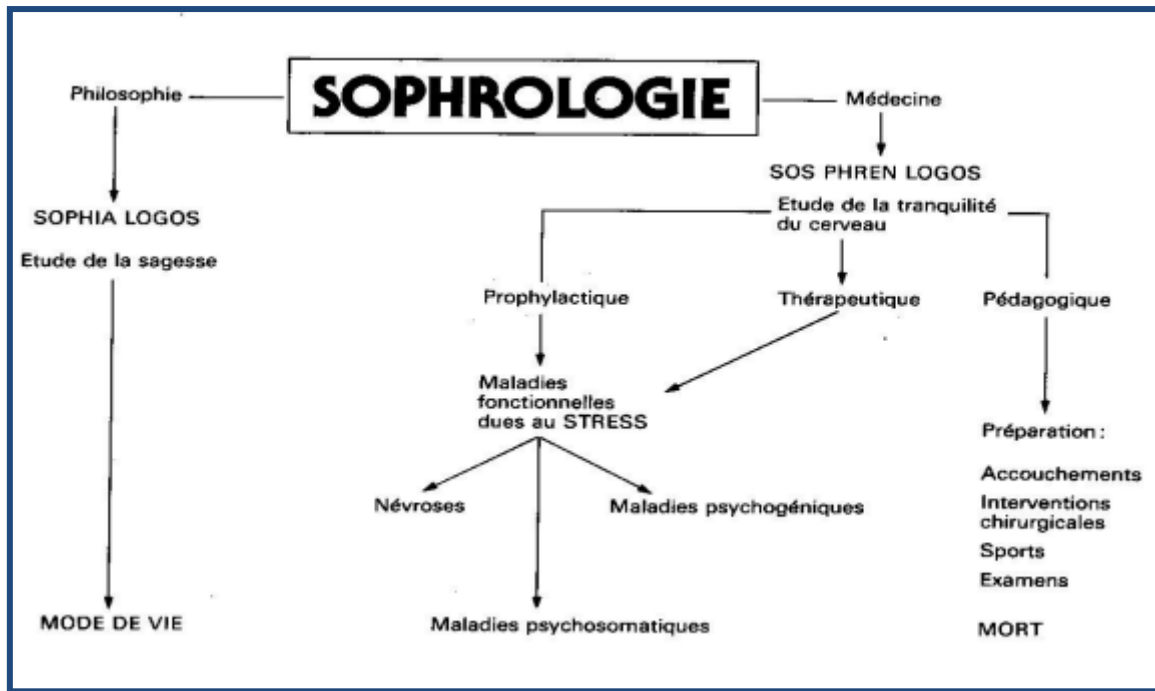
SOPHROLOGIE

Philosophie

SOPHIA LOGOS

Etude de la sagesse

MODE DE VIE

Médecine

SOS PHREN LOGOS

Etude de la tranquilité du cerveau

Prophylactique

Thérapeutique

Pédagogique

Maladies fonctionnelles dues au STRESS

Névroses

Maladies psychogéniques

Maladies psychosomatiques

Préparation :

Accouchements
Interventions chirurgicales
Sports
Examens

MORT